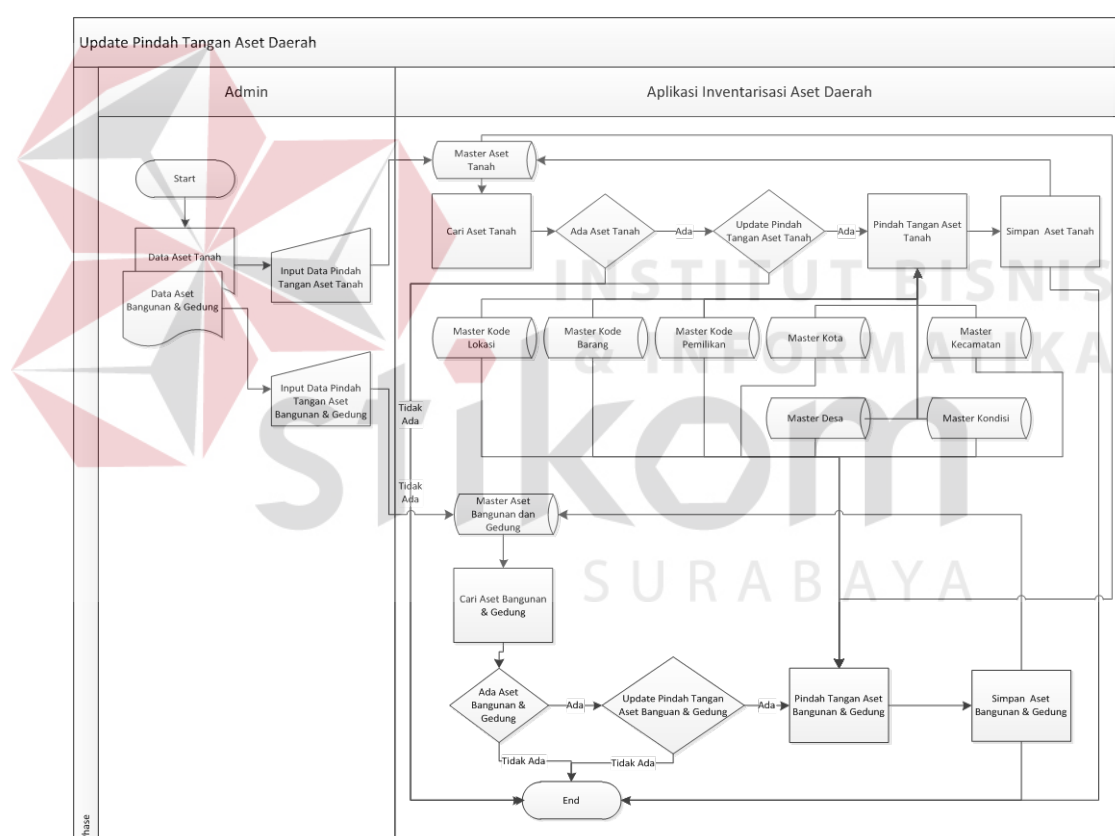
Update Pindah Tangan Aset Daerah

Admin

Aplikasi Inventarisasi Aset Daerah

Start

Data Aset Tanah

Data Aset Bangunan & Gedung

Input Data Pindah Tangan Aset Tanah

Input Data Pindah Tangan Aset Bangunan & Gedung

Master Aset Tanah

Cari Aset Tanah

Ada Aset Tanah

Ada

Update Pindah Tangan Aset Tanah

Ada

Pindah Tangan Aset Tanah

Simpan Aset Tanah

Master Kode Lokasi

Master Kode Barang

Master Kode Pemilikan

Master Kota

Master Kecamatan

Master Desa

Master Kondisi

Tidak Ada

Tidak Ada

Master Aset Bangunan dan Gedung

Cari Aset Bangunan & Gedung

Ada Aset Bangunan & Gedung

Ada

Update Pindah Tangan Aset Banguan & Gedung

Ada

Pindah Tangan Aset Bangunan & Gedung

Simpan Aset Bangunan & Gedung

Tidak Ada

Tidak Ada

End

INSTITUT BISNIS & INFORMATIKA

stikom

SURABAYA

hase